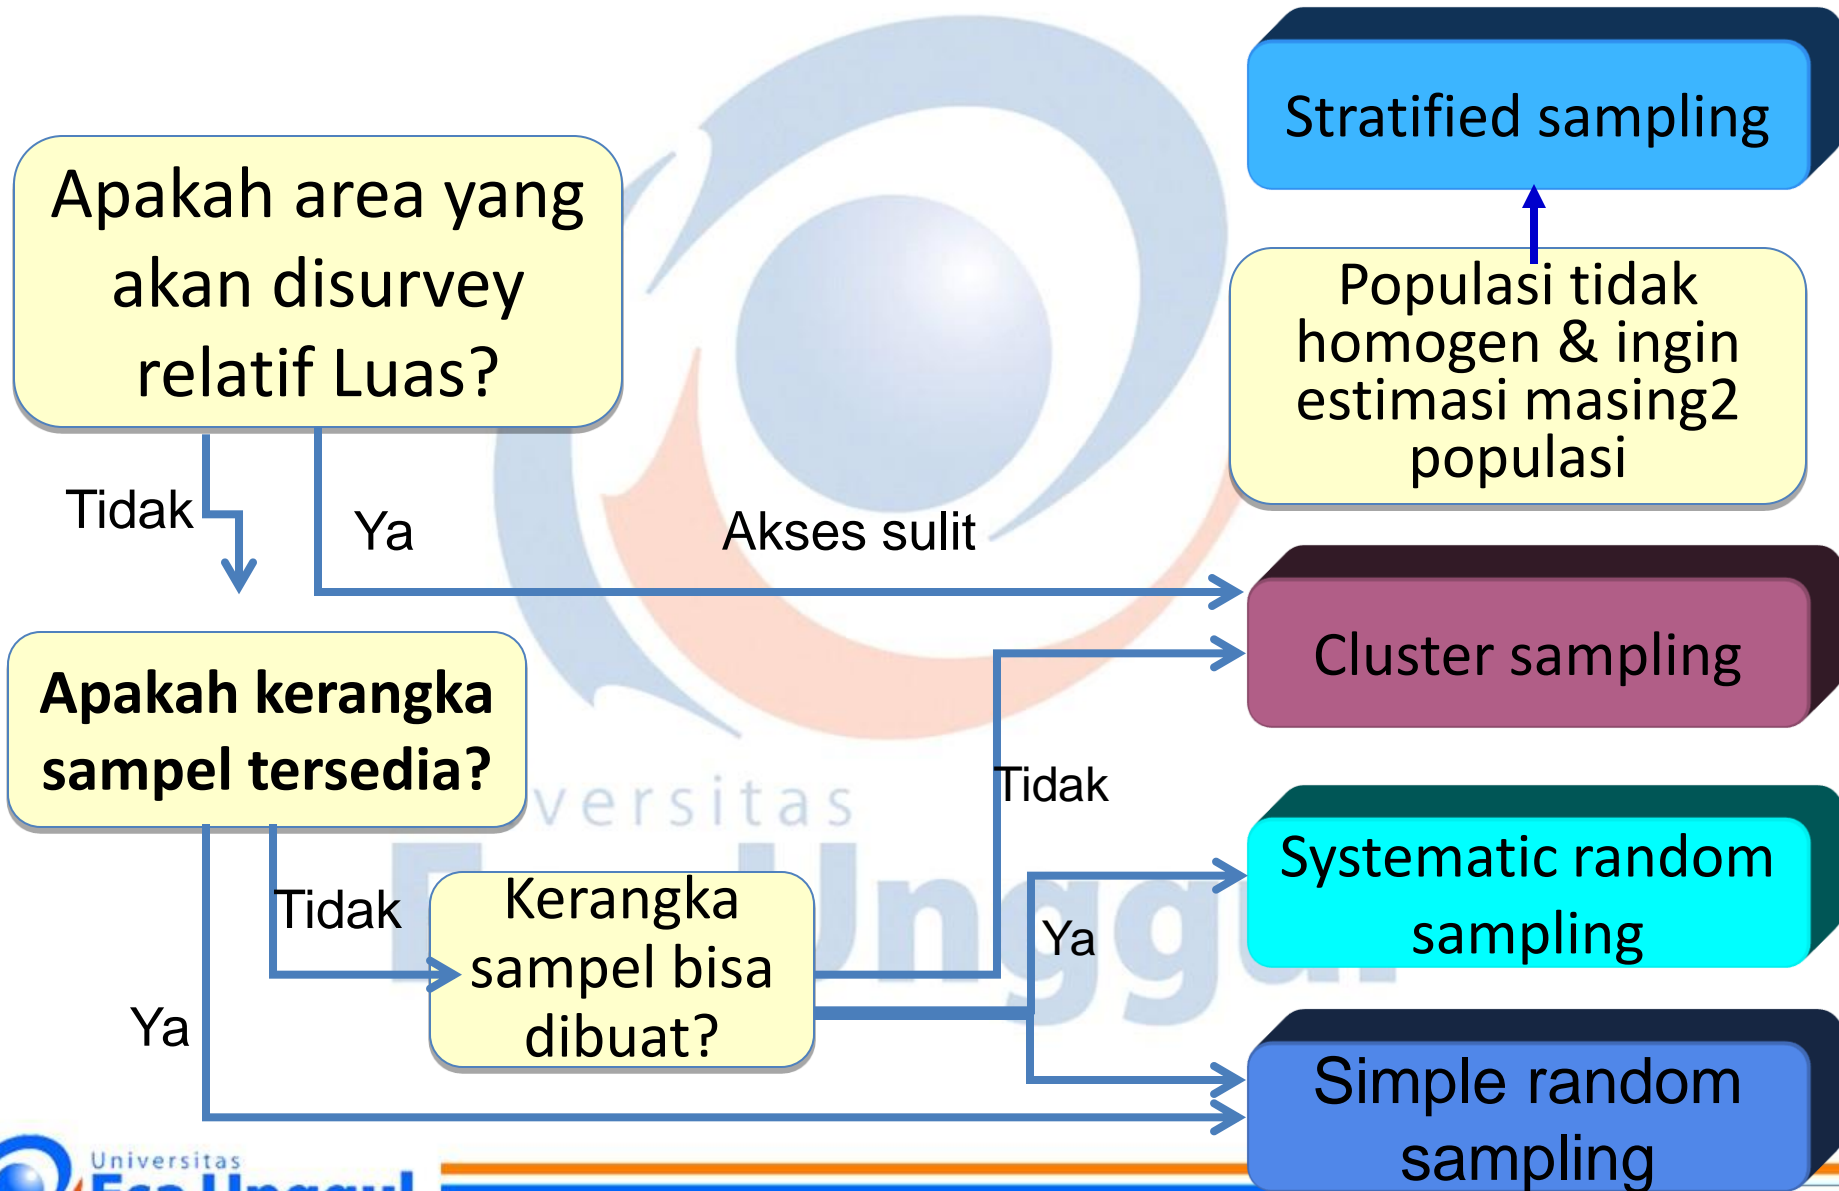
Stratified sampling

Apakah area yang akan disurvey relatif Luas?

Populasi tidak homogen & ingin estimasi masing2 populasi

Tidak

Ya

Akses sulit

Cluster sampling

Apakah kerangka sampel tersedia?

Tidak

versitas

Systematic random sampling

Tidak

Kerangka sampel bisa dibuat?

Ya

Ya

Simple random sampling

Universitas
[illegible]